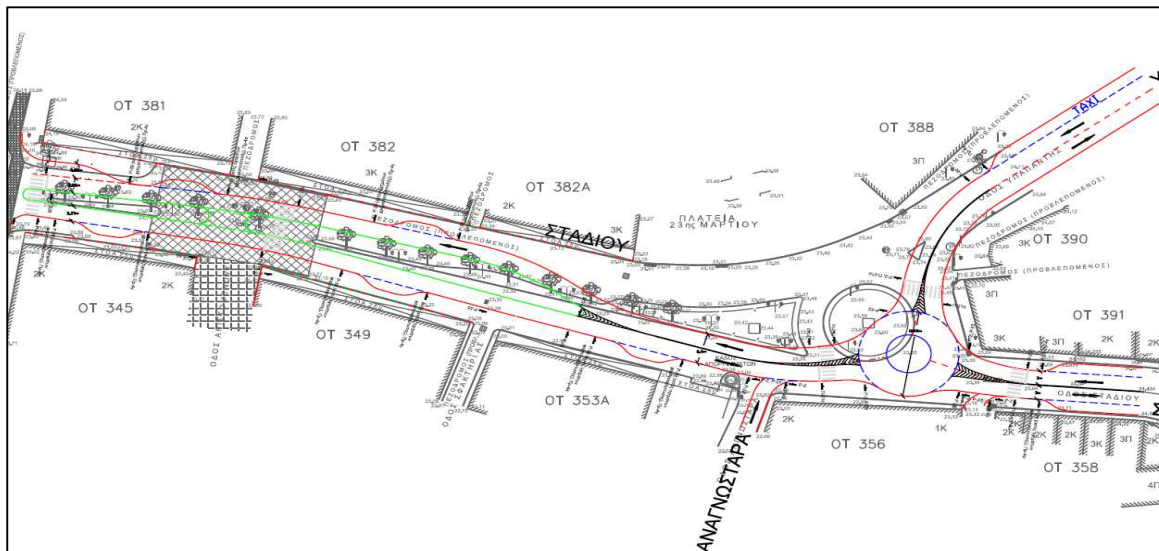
ΟΤ 381

2Κ

ΟΤ 382

3Κ

ΟΤ 382Α

2Κ

ΟΤ 388

3Π

ΤΑΞΙ

ΟΔΟΣ ΥΠΑΠΑΝΤΗΣ

ΠΕΖΟΔΡΟΜΟΣ (ΠΡΟΒΛΕΠΟΜΕΝΟΣ)

ΠΛΑΤΕΙΑ
23ης ΜΑΡΤΙΟΥ

3Κ

ΣΤΑΔΙΟΥ

ΠΕΖΟΔΡΟΜΟΣ (ΠΡΟΒΛΕΠΟΜΕΝΟΣ)

3Κ ΟΤ 390

ΠΕΖΟΔΡΟΜΟΣ (ΠΡΟΒΛΕΠΟΜΕΝΟΣ)

3Π

ΟΤ 345

2Κ

ΟΤ 349

ΟΔΟΣ Α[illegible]

ΟΔΟΣ ΣΦΑΚΤΗΡΙΑΣ

ΟΤ 353Α

ΑΝΑΓΝΩΣΤΑΡΑ

2Κ

ΟΤ 356

1Κ

ΟΤ 391

3Κ 3Π 2Κ 2Κ

ΟΔΟΣ ΣΤΑΔΙΟΥ

2Κ 2Κ 2Κ 3Κ 3Π

ΟΤ 358

4Π